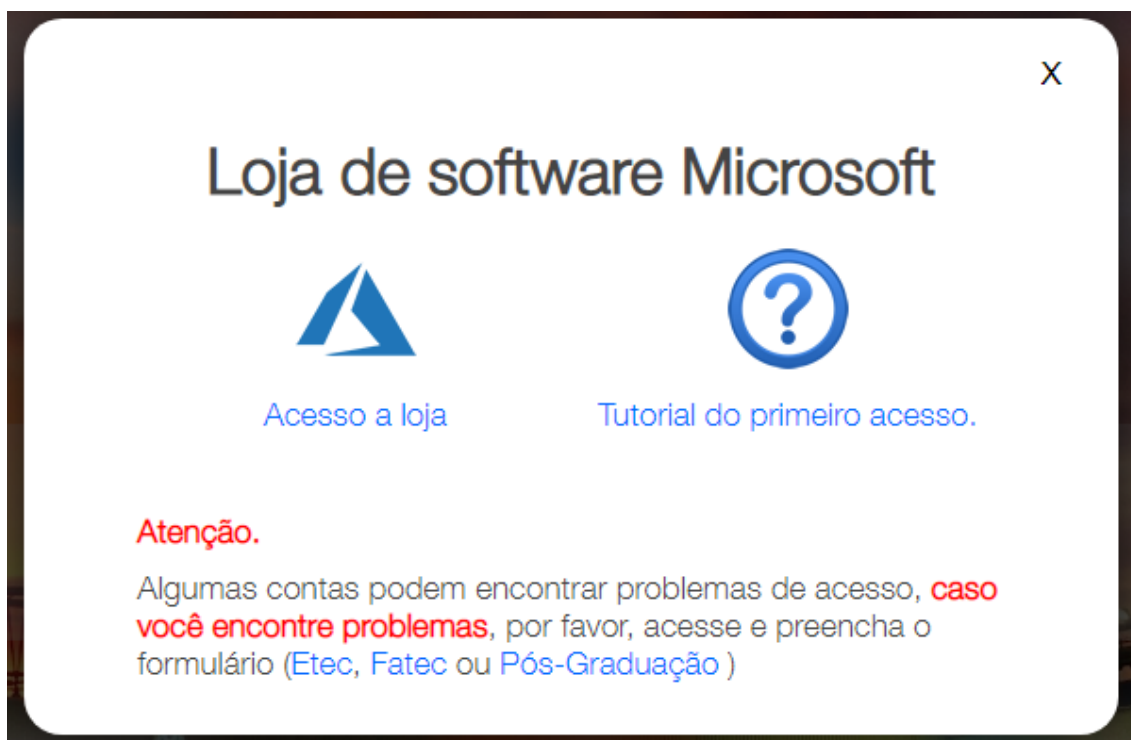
X

Loja de software Microsoft

Acesso a loja

Tutorial do primeiro acesso.

Atenção.

Algumas contas podem encontrar problemas de acesso, caso você encontre problemas, por favor, acesse e preencha o formulário (Etec, Fatec ou Pós-Graduação )